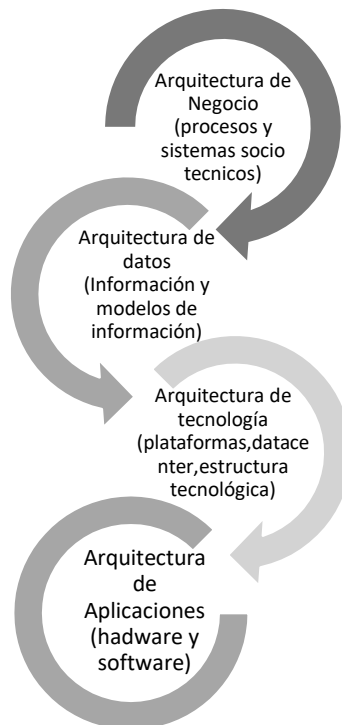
Arquitectura de Negocio (procesos y sistemas socio tecnicos)

Arquitectura de datos (Información y modelos de información)

Arquitectura de tecnología (plataformas,datacenter,estructura tecnológica)

Arquitectura de Aplicaciones (hadware y software)